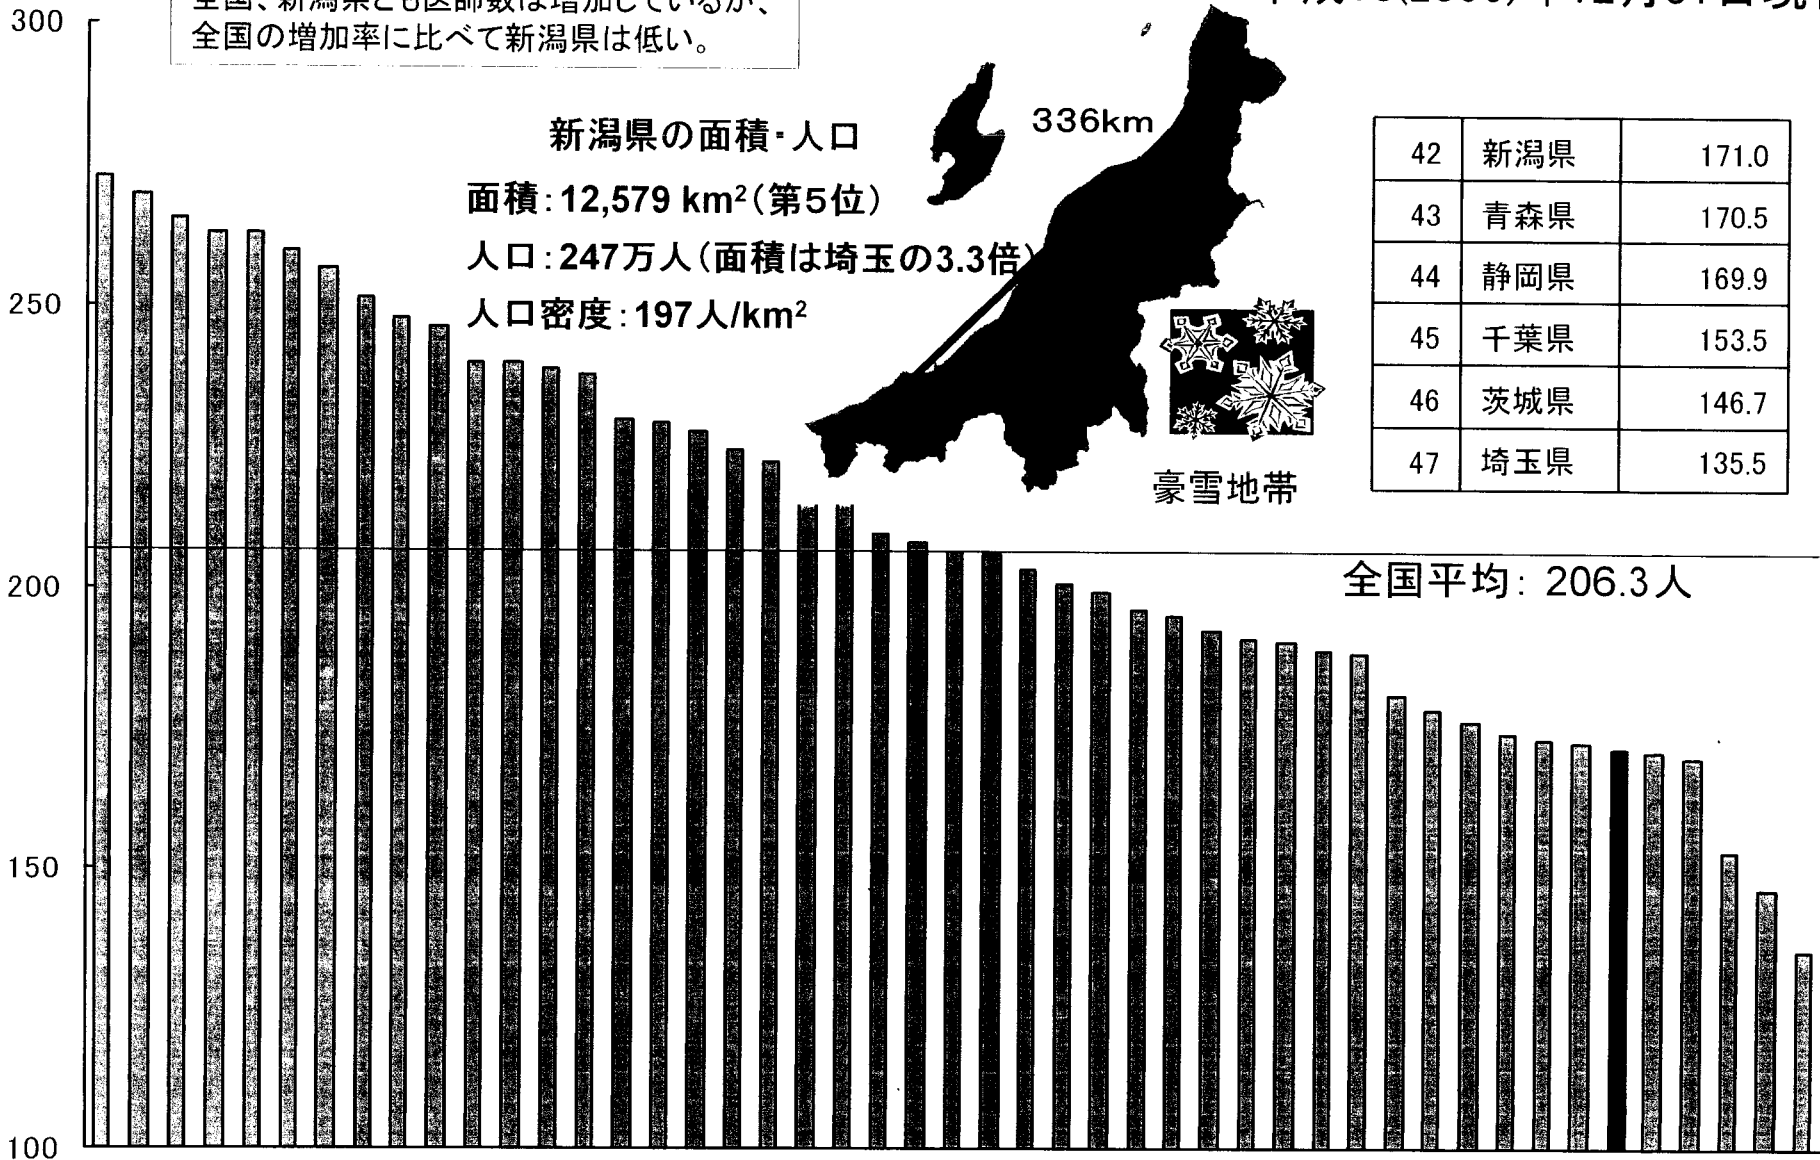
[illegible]
全国の増加率に比べて新潟県は低い。

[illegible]

300

250

200

150

100

新潟県の面積・人口

面積：12,579 km$^2$（第5位）

人口：247万人（面積は埼玉の3.3倍）

人口密度：197人/km$^2$

336km

豪雪地帯

| 42 | 新潟県 | 171.0 |
|---|---|---|
| 43 | 青森県 | 170.5 |
| 44 | 静岡県 | 169.9 |
| 45 | 千葉県 | 153.5 |
| 46 | 茨城県 | 146.7 |
| 47 | 埼玉県 | 135.5 |

全国平均：206.3人